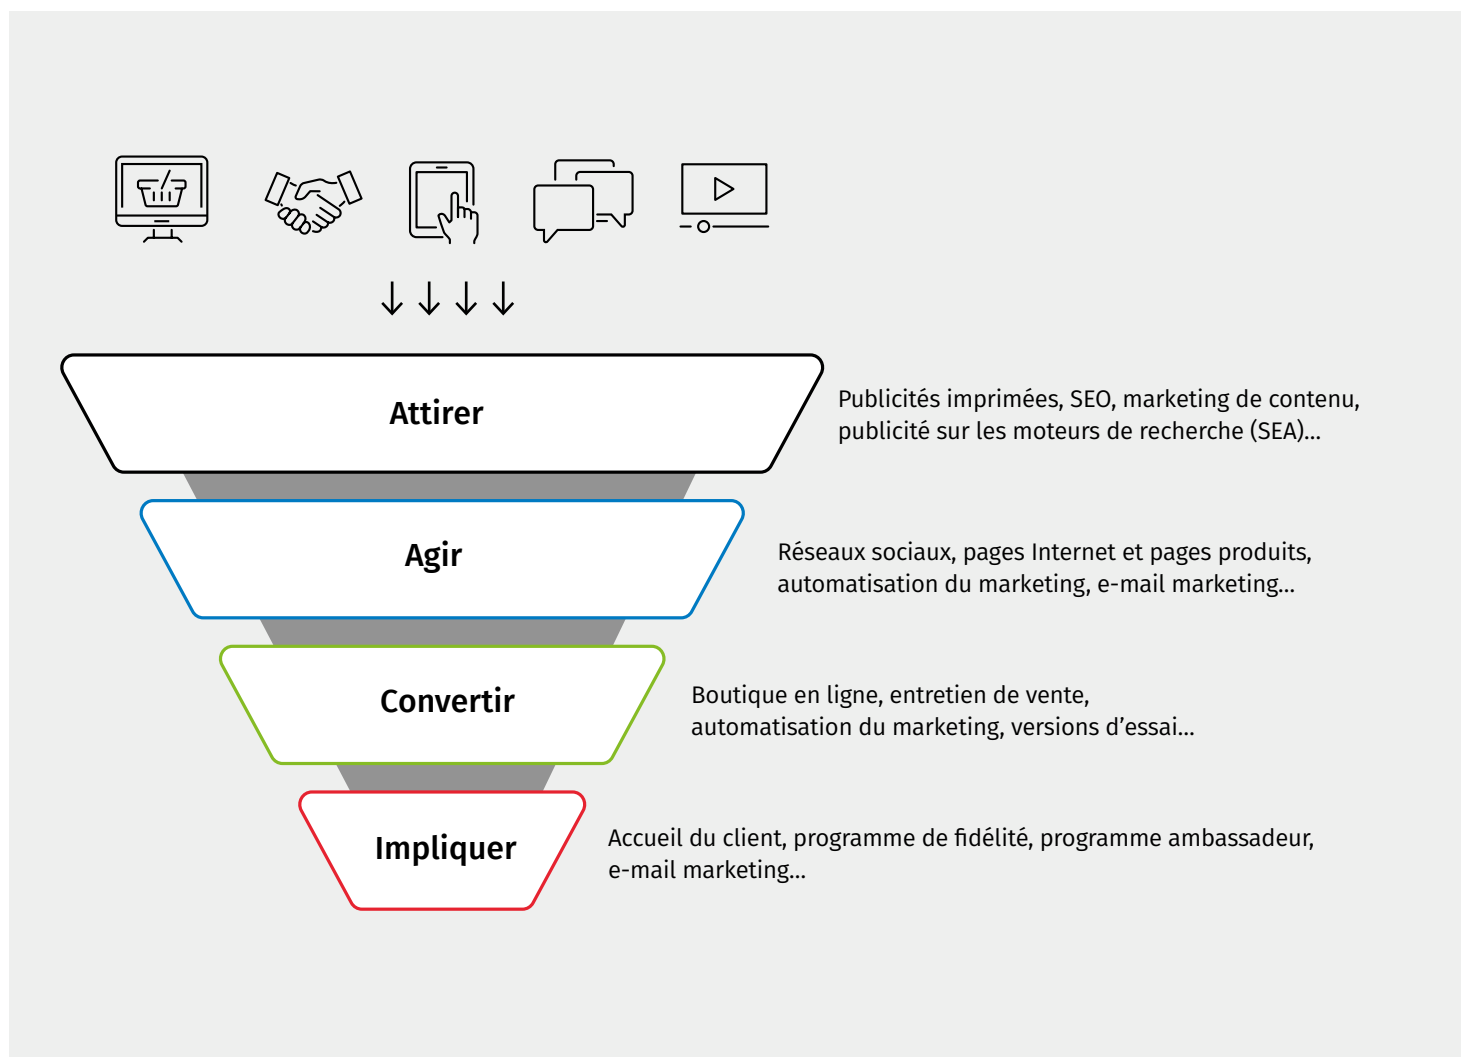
Attirer

Publicités imprimées, SEO, marketing de contenu, publicité sur les moteurs de recherche (SEA)...

Agir

Réseaux sociaux, pages Internet et pages produits, automatisation du marketing, e-mail marketing...

Convertir

Boutique en ligne, entretien de vente, automatisation du marketing, versions d’essai...

Impliquer

Accueil du client, programme de fidélité, programme ambassadeur, e-mail marketing...